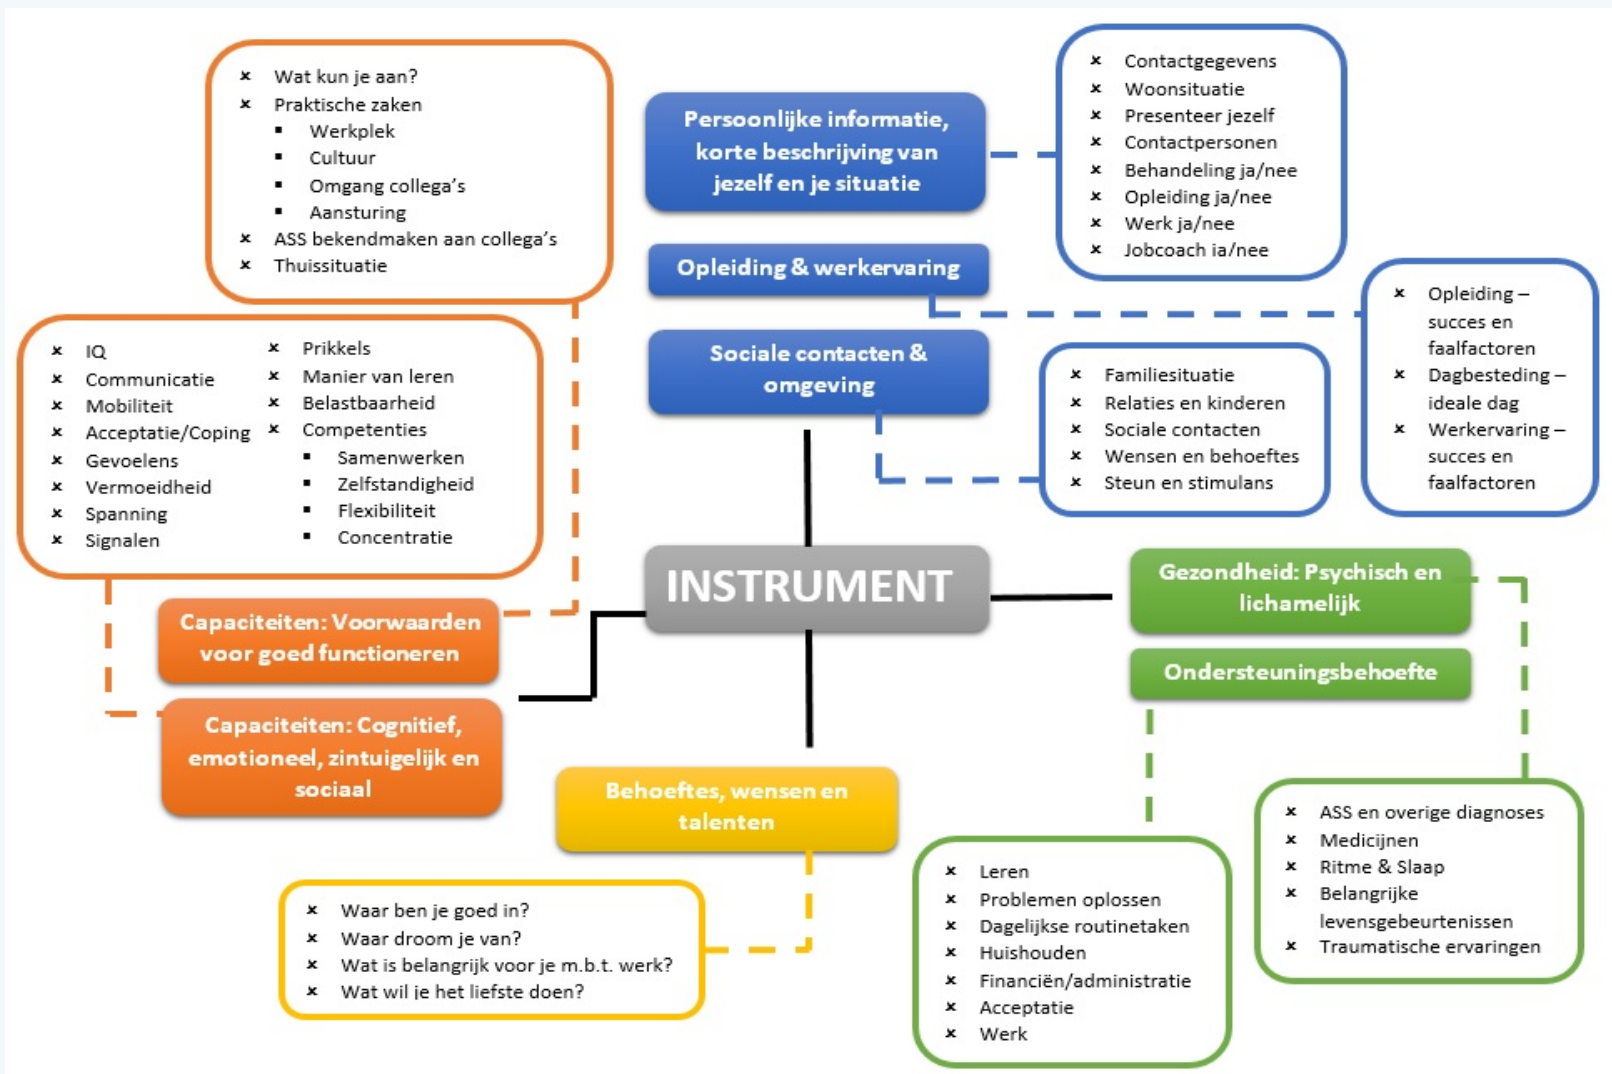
INSTRUMENT

Persoonlijke informatie, korte beschrijving van jezelf en je situatie

× Contactgegevens
× Woonsituatie
× Presenteer jezelf
× Contactpersonen
× Behandeling ja/nee
× Opleiding ja/nee
× Werk ja/nee
× Jobcoach ja/nee

Opleiding & werkervaring

× Opleiding – succes en faalfactoren
× Dagbesteding – ideale dag
× Werkervaring – succes en faalfactoren

Sociale contacten & omgeving

× Familiesituatie
× Relaties en kinderen
× Sociale contacten
× Wensen en behoeftes
× Steun en stimulans

Gezondheid: Psychisch en lichamelijk

× ASS en overige diagnoses
× Medicijnen
× Ritme & Slaap
× Belangrijke levensgebeurtenissen
× Traumatische ervaringen

Ondersteuningsbehoefte

× Leren
× Problemen oplossen
× Dagelijkse routinetaken
× Huishouden
× Financiën/administratie
× Acceptatie
× Werk

Behoeftes, wensen en talenten

× Waar ben je goed in?
× Waar droom je van?
× Wat is belangrijk voor je m.b.t. werk?
× Wat wil je het liefste doen?

Capaciteiten: Voorwaarden voor goed functioneren

× Wat kun je aan?
× Praktische zaken
▪ Werkplek
▪ Cultuur
▪ Omgang collega's
▪ Aansturing
× ASS bekendmaken aan collega's
× Thuissituatie

Capaciteiten: Cognitief, emotioneel, zintuigelijk en sociaal

× IQ
× Communicatie
× Mobiliteit
× Acceptatie/Coping
× Gevoelens
× Vermoeidheid
× Spanning
× Signalen
× Prikkels
× Manier van leren
× Belastbaarheid
× Competenties
▪ Samenwerken
▪ Zelfstandigheid
▪ Flexibiliteit
▪ Concentratie